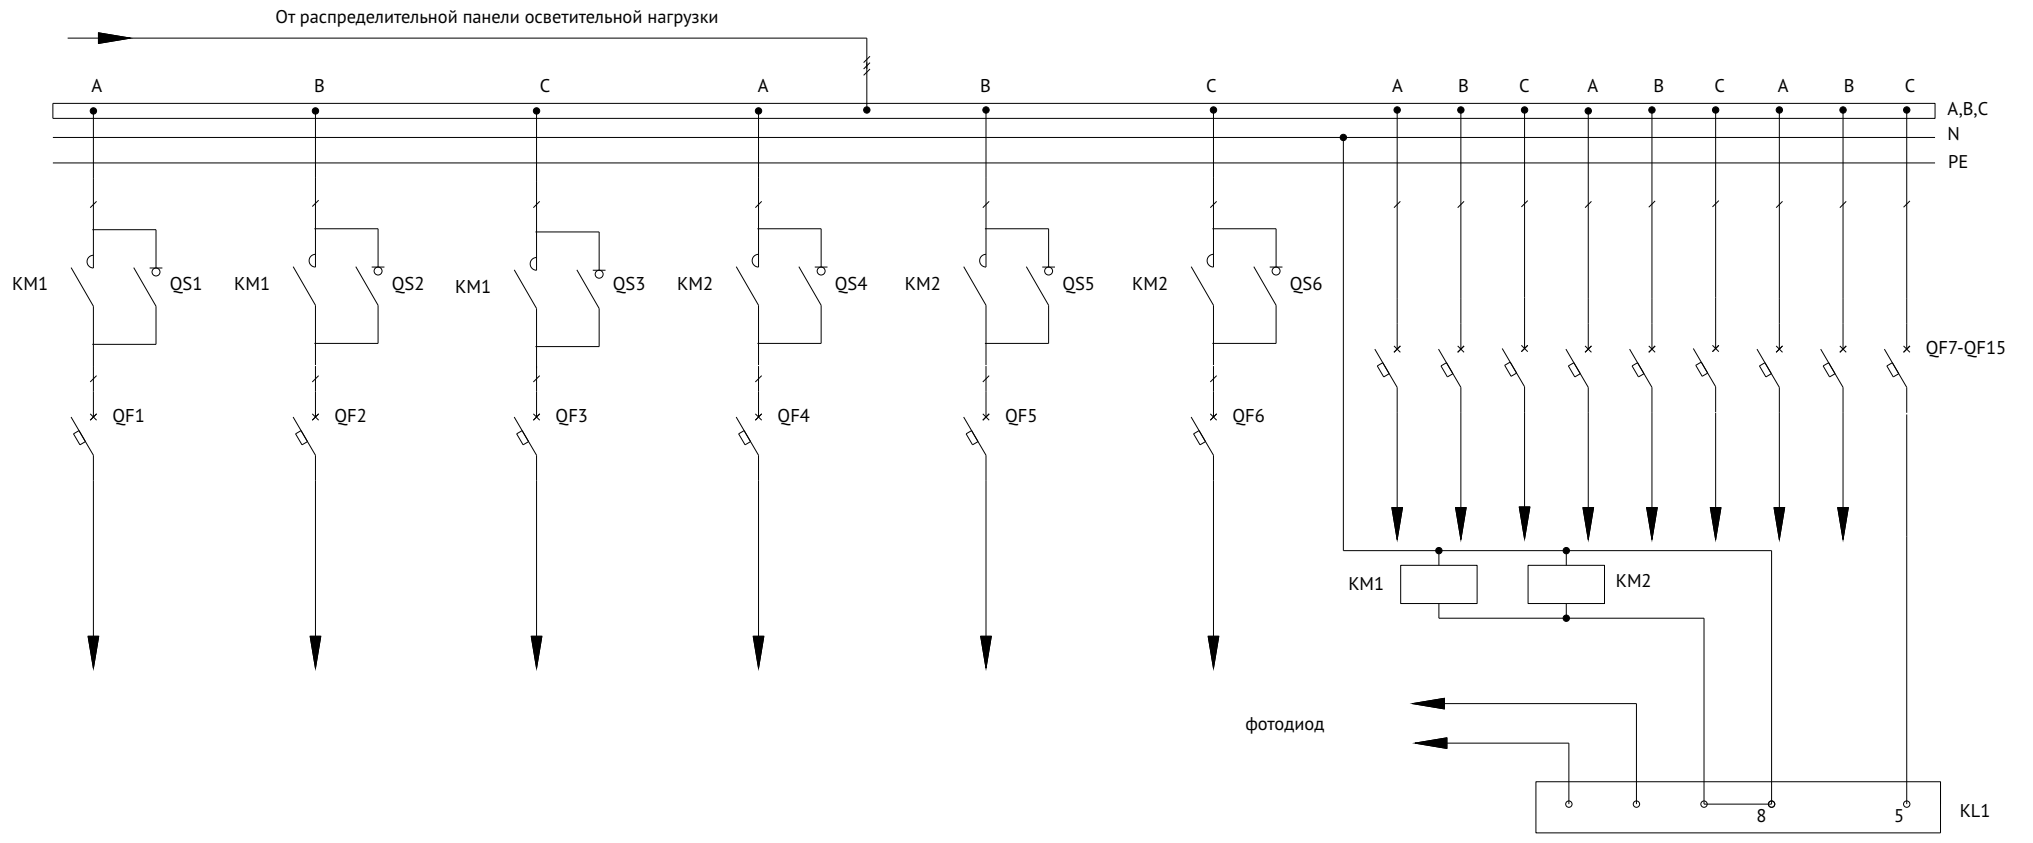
От распределительной панели осветительной нагрузки

A B C A B C A B C A B C A B C

A,B,C
N
PE

KM1 QS1 KM1 QS2 KM1 QS3 KM2 QS4 KM2 QS5 KM2 QS6

QF7-QF15

QF1 QF2 QF3 QF4 QF5 QF6

KM1 KM2

фотодиод

8 5 KL1